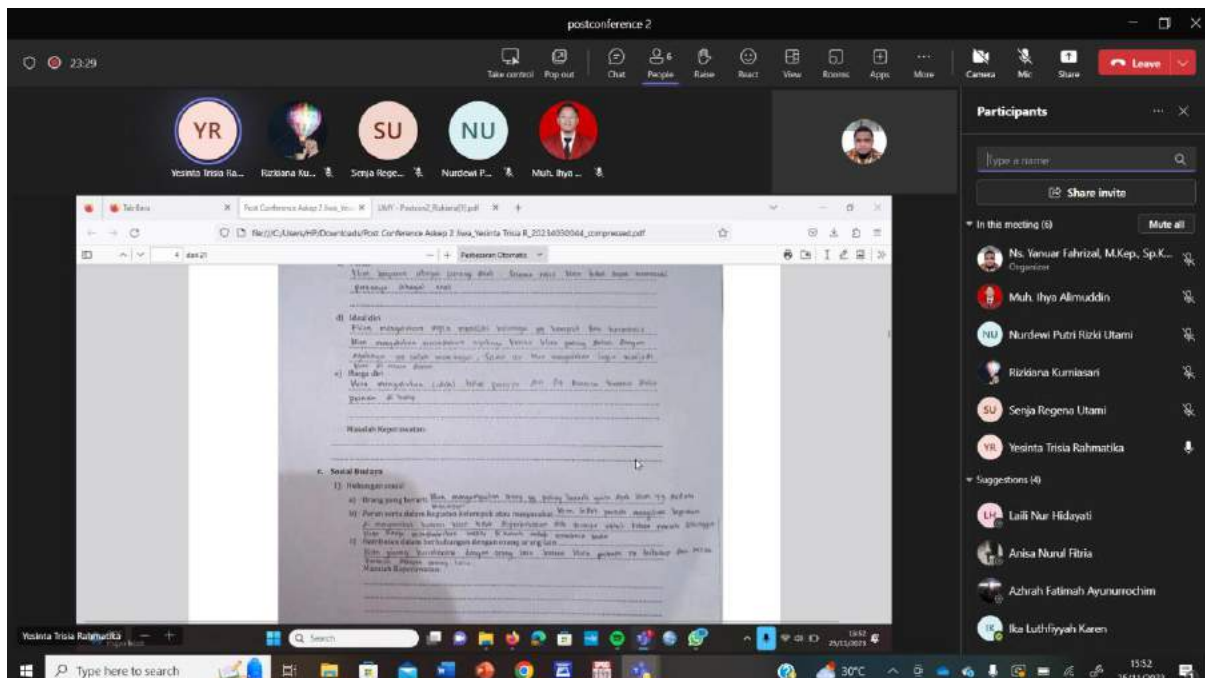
postconference 2

23:29

Take control Pop out Chat People Raise React View Rooms Apps More Camera Mic Share Leave

YR Yesinta Trisia Ra... Rizkiana Ku... SU Senja Rege... NU Nurdewi P... Muh. Ihya ...

Participants

Type a name

Share invite

In the meeting (6) Mute all

Ns. Yanuar Fahrizal, M.Kep., Sp.K... Organizer

Muh. Ihya Alimuddin

NU Nurdewi Putri Rizki Utami

Rizkiana Kurniasari

SU Senja Regena Utami

YR Yesinta Trisia Rahmatika

Suggestions (4)

LH Laili Nur Hidayati

Anisa Nurul Fitria

Azhrah Fatimah Ayunurrochim

Ika Luthfiyyah Karen

Tab Baru | Post Conference Askep 2 Jiwa_Ye... | UMY - Postcon2_Rizkiana(1).pdf

file:///C:/Users/HP/Downloads/Post Conference Askep 2 Jiwa_Yesinta Trisia R_20230930044_compressed.pdf

4 dari 21

d) Ideal diri

e) Harga diri

Masalah Keperawatan:

c. Sosial Budaya

1) Hubungan sosial

a) Orang yang berarti

b) Peran serta dalam kegiatan kelompok atau masyarakat

c) Hambatan dalam berhubungan dengan orang orang lain

Masalah Keperawatan:

Yesinta Trisia Rahmatika

Search

15:52 25/11/2023

Type here to search

30°C

15:52 25/11/2023